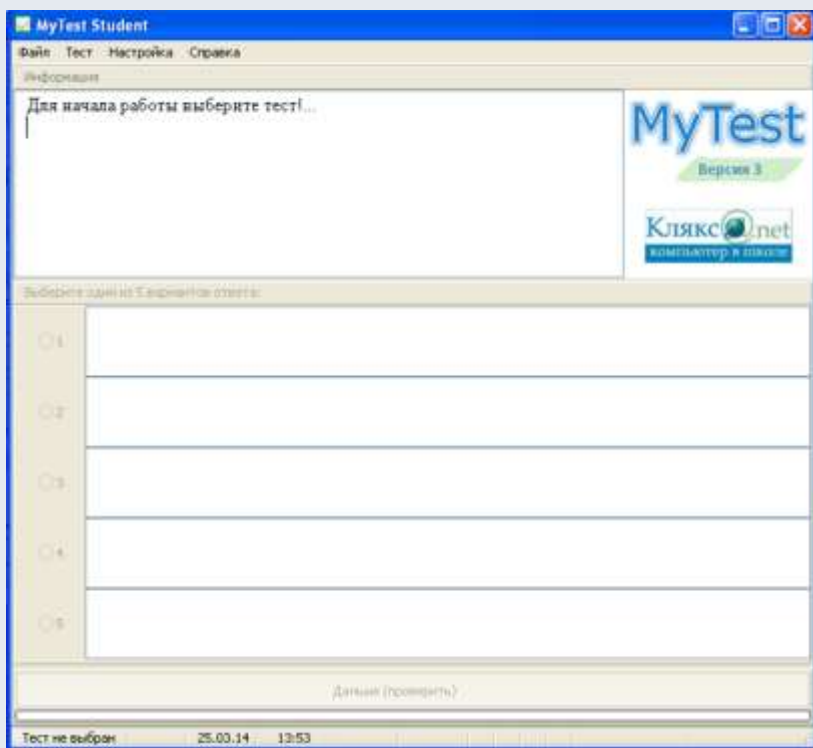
MyTest Student

Файл Тест Настройка Справка

Информация

Для начала работы выберите тест!...

MyTest

Версия 3

Клякс@net
компьютер в школе

Выберите один из 5 вариантов ответа:

1

2

3

4

5

Дальше (проверить)

Тест не выбран 25.03.14 13:53